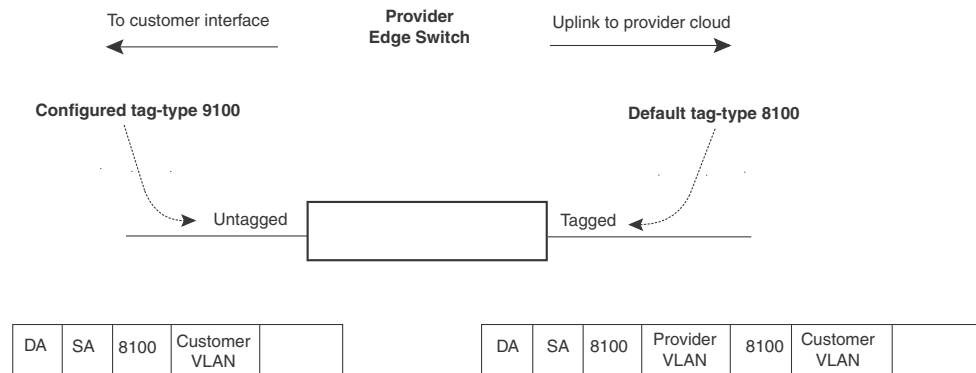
To customer interface

Provider Edge Switch

Uplink to provider cloud

Configured tag-type 9100

Default tag-type 8100

Untagged

Tagged

| DA | SA | 8100 | Customer VLAN | |
|---|---|---|---|---|

| DA | SA | 8100 | Provider VLAN | 8100 | Customer VLAN | |
|---|---|---|---|---|---|---|